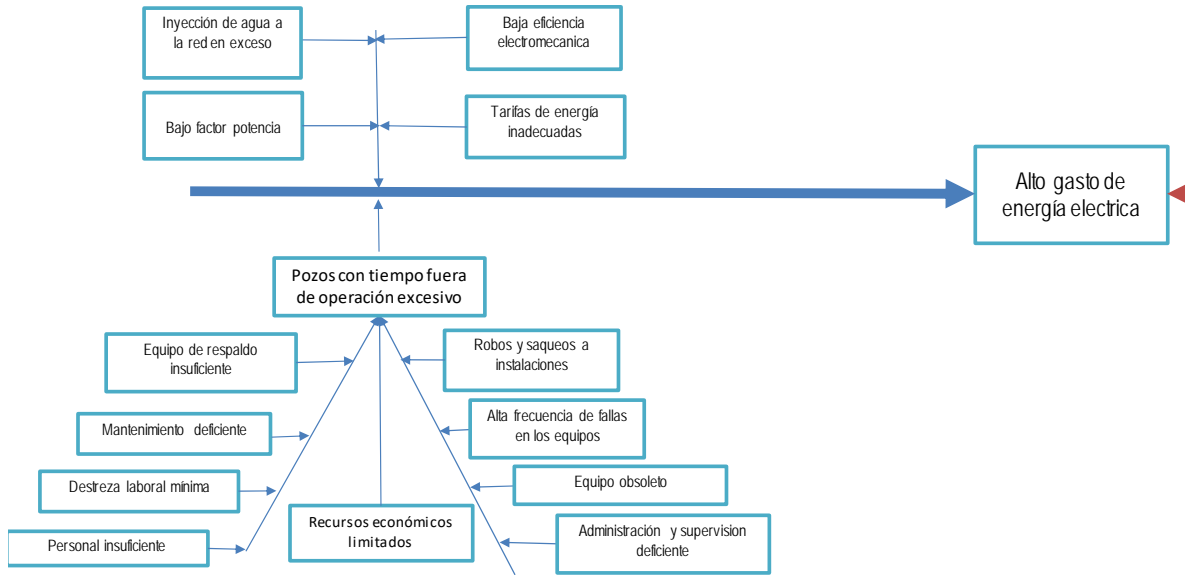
Inyección de agua a la red en exceso

Baja eficiencia electromecanica

Bajo factor potencia

Tarifas de energía inadecuadas

Alto gasto de energía electrica

Pozos con tiempo fuera de operación excesivo

Equipo de respaldo insuficiente

Robos y saqueos a instalaciones

Mantenimiento deficiente

Alta frecuencia de fallas en los equipos

Destreza laboral mínima

Equipo obsoleto

Personal insuficiente

Recursos económicos limitados

Administración y supervision deficiente